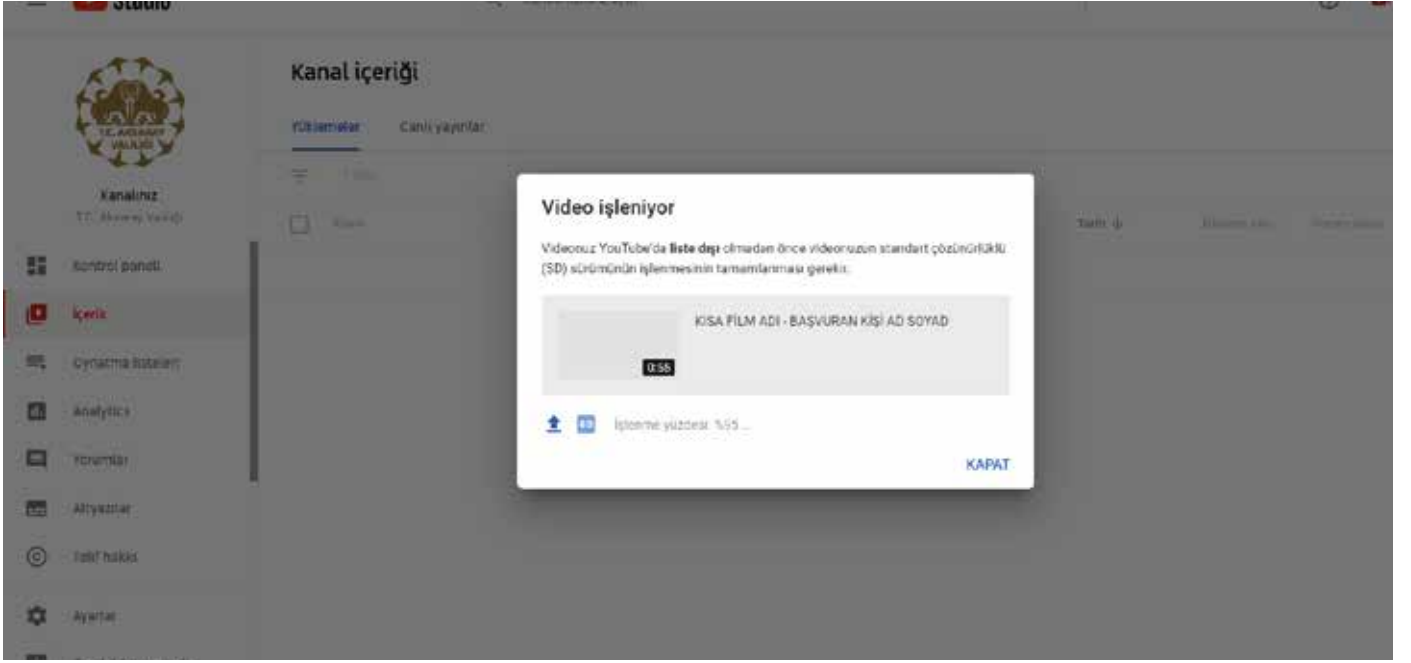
Studio

T.C. AKSARAY VALİLİĞİ

Kanalınız
T.C. Aksaray Valiliği

Kontrol paneli
İçerik
Oynatma listeleri
Analytics
Yorumlar
Altyazılar
Telif hakkı
Ayarlar

Kanal içeriği

Yüklemeler
Canlı yayınlar

Filtre

Video

Tarih

Video işleniyor

Videonuz YouTube'da **liste dışı** olmadan önce videonuzun standart çözünürlüklü (SD) sürümünün işlenmesinin tamamlanması gerekir.

KISA FİLM ADI - BAŞVURAN KİŞİ AD SOYAD

0:55

SD

İşleme yüzdesi: %55 ...

KAPAT